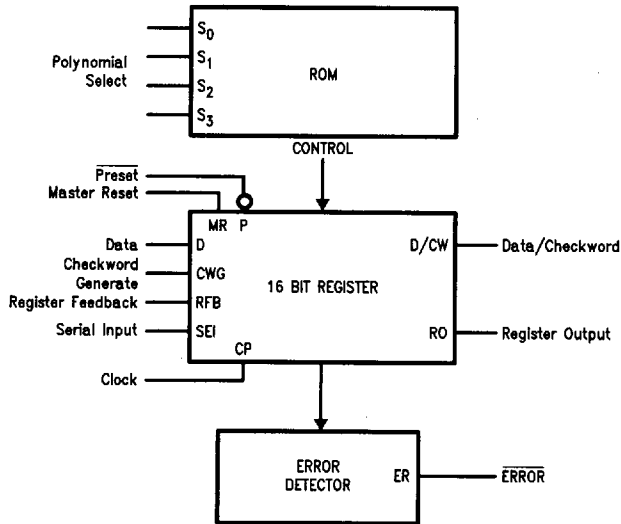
Polynomial Select

$S_0$

$S_1$

$S_2$

$S_3$

ROM

CONTROL

$\overline{\text{Preset}}$

Master Reset

MR

P

Data

D

Checkword Generate

CWG

Register Feedback

RFB

Serial Input

SEI

CP

Clock

16 BIT REGISTER

D/CW

Data/Checkword

RO

Register Output

ERROR DETECTOR

ER

$\overline{\text{ERROR}}$